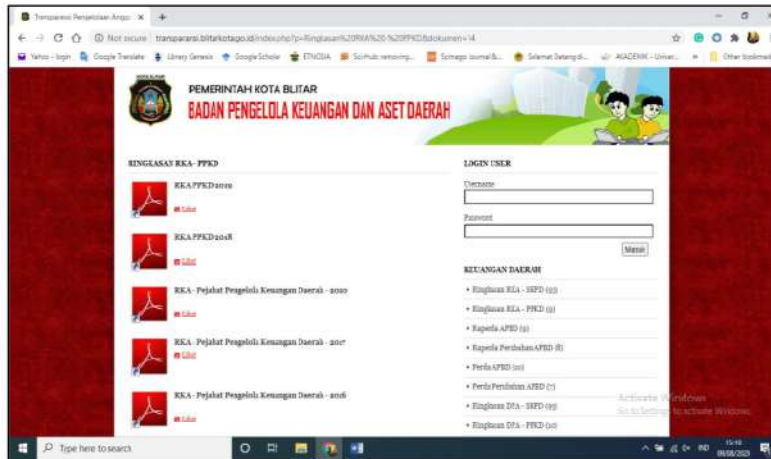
Transparansi Pengelolaan Anggar ×

Not secure transparansi.blitarkota.go.id/index.php?p=Ringkasan%20RKA%20-%20PPKD&dokumen=14

Yahoo - login Google Translate Library Genesis Google Scholar ETNOSIA Sci-Hub: removing... Scimago Journal &... Selamat Datang di... AKADEMIK - Univer... Other bookmarks

PEMERINTAH KOTA BLITAR
BADAN PENGELOLA KEUANGAN DAN ASET DAERAH

RINGKASAN RKA - PPKD

RKA PPKD 2019
Lihat

RKA PPKD 2018
Lihat

RKA - Pejabat Pengelola Keuangan Daerah - 2020
Lihat

RKA - Pejabat Pengelola Keuangan Daerah - 2017
Lihat

RKA - Pejabat Pengelola Keuangan Daerah - 2016
Lihat

LOGIN USER
Username
Password
Masuk

KEUANGAN DAERAH
• Ringkasan RKA - SKPD (9)
• Ringkasan RKA - PPKD (9)
• Raperda APBD (9)
• Raperda Perubahan APBD (8)
• Perda APBD (10)
• Perda Perubahan APBD (7)
• Ringkasan DPA - SKPD (9)
• Ringkasan DPA - PPKD (10)

Activate Windows
Go to Settings to activate Windows.

Type here to search
15:48
09/08/2023